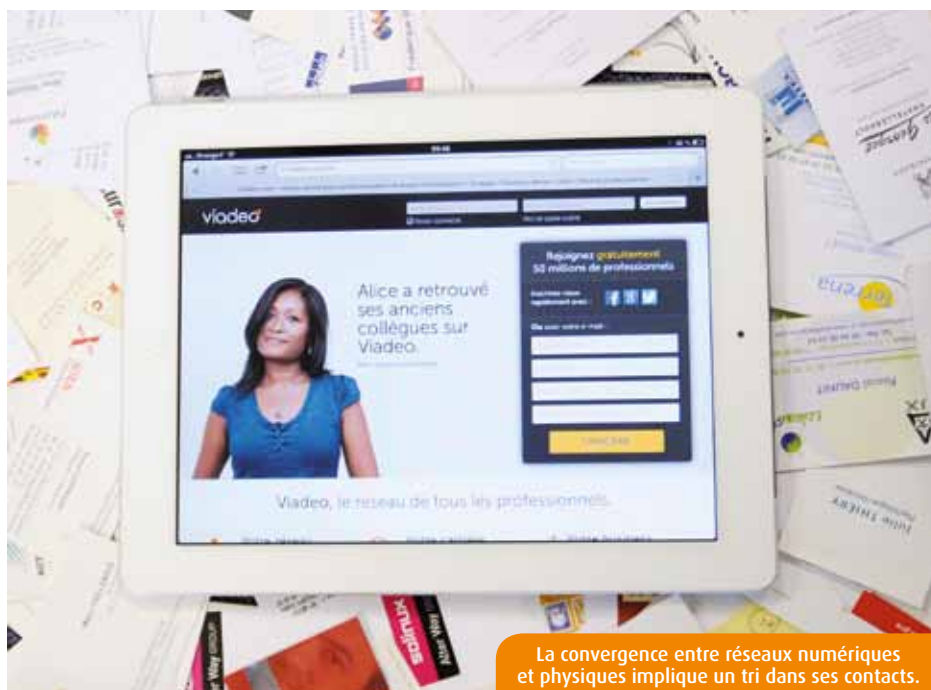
viadeo

Rejoignez gratuitement
50 millions de professionnels

Alice a retrouvé ses anciens collègues sur Viadeo.

Viadeo, le réseau de tous les professionnels.

soliNUX

Alter Way GROUP

Julie THIERY

Pascal DAVAU

La convergence entre réseaux numériques et physiques implique un tri dans ses contacts.